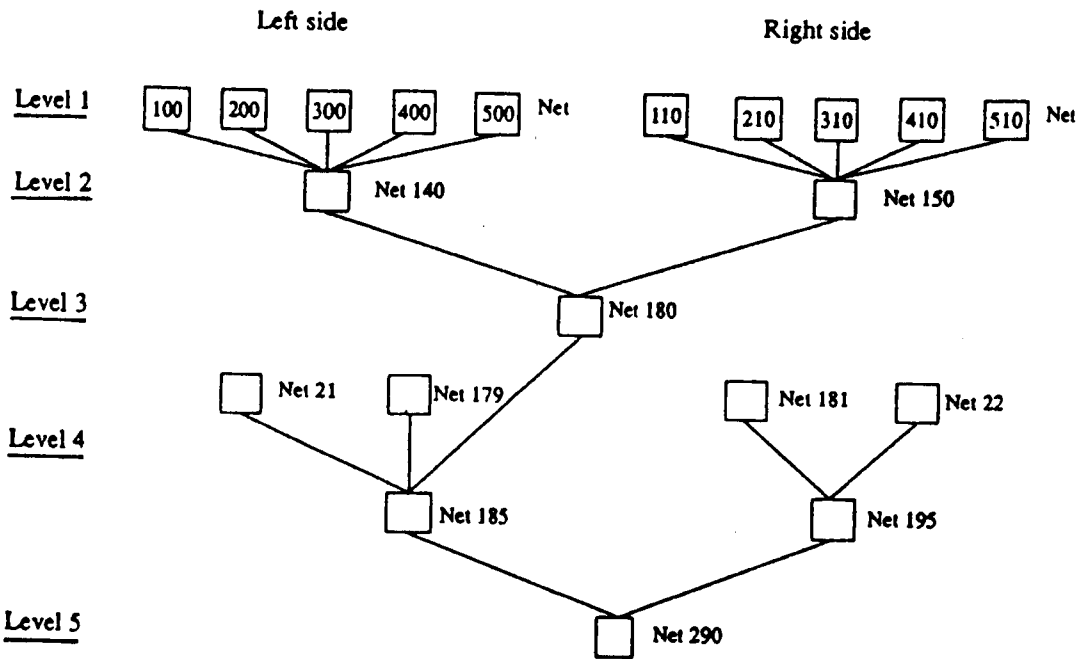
Left side

Right side

Level 1

100 200 300 400 500 Net

110 210 310 410 510 Net

Level 2

Net 140

Net 150

Level 3

Net 180

Net 21

Net 179

Net 181

Net 22

Level 4

Net 185

Net 195

Level 5

Net 290